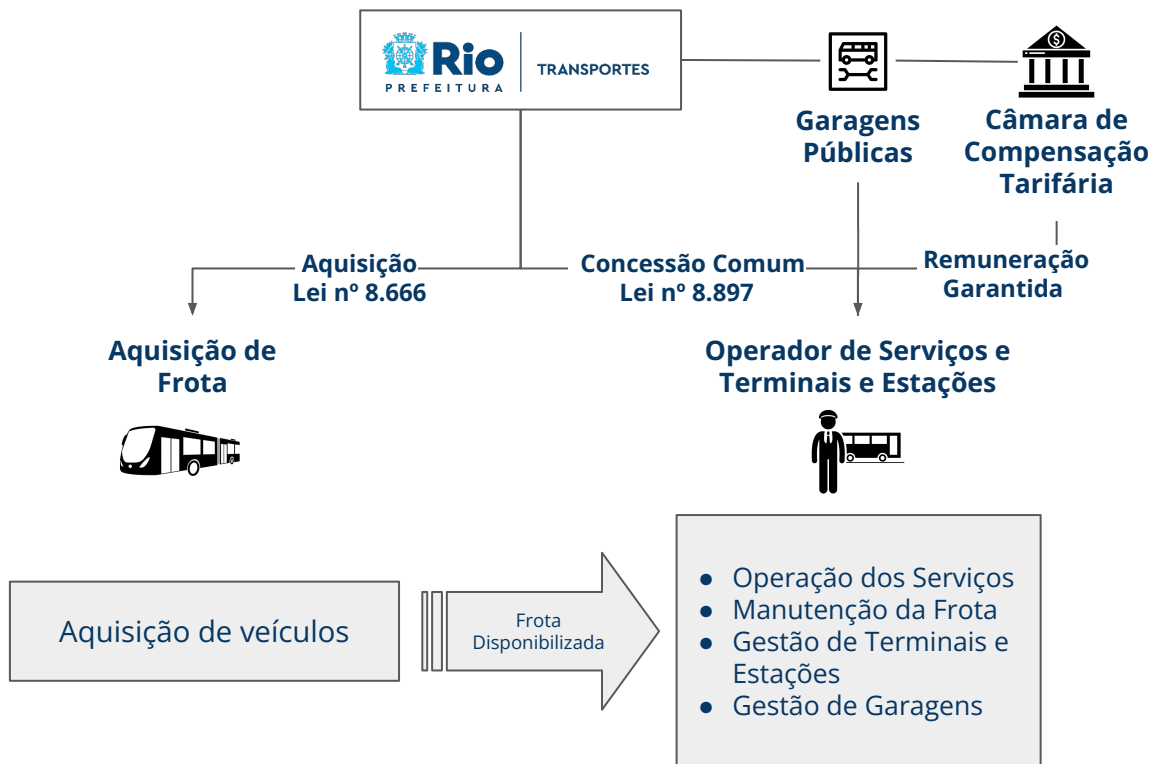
Rio
PREFEITURA
TRANSPORTES

Garagens Públicas

Câmara de Compensação Tarifária

Aquisição
Lei nº 8.666

Concessão Comum
Lei nº 8.897

Remuneração Garantida

Aquisição de Frota

Operador de Serviços e Terminais e Estações

Aquisição de veículos

Frota Disponibilizada

- Operação dos Serviços
- Manutenção da Frota
- Gestão de Terminais e Estações
- Gestão de Garagens